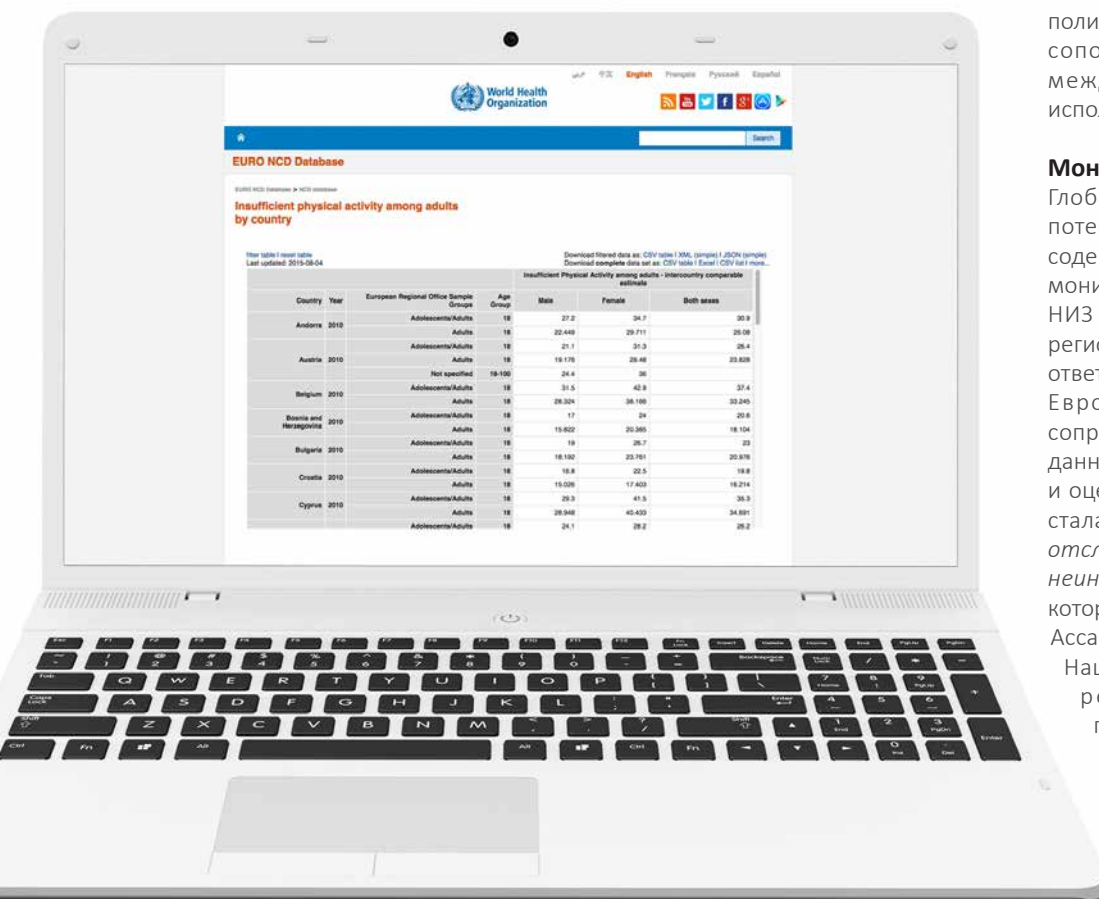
عربي 中文 English Français Русский Español

World Health Organization

Search

EURO NCD Database

EURO NCD Database > NCD database

Insufficient physical activity among adults by country

filter table | reset table
Last updated: 2015-08-04

Download filtered data as: CSV table | XML (simple) | JSON (simple)
Download complete data set as: CSV table | Excel | CSV list | more...

| Country | Year | European Regional Office Sample Groups | Age Group | Male | Female | Both sexes |
|---|---|---|---|---|---|---|
| Andorra | 2010 | Adolescents/Adults | 18 | 27.2 | 34.7 | 30.9 |
| | | Adults | 18 | 22.449 | 29.711 | 25.08 |
| Austria | 2010 | Adolescents/Adults | 18 | 21.1 | 31.3 | 26.4 |
| | | Adults | 18 | 19.176 | 28.48 | 23.828 |
| | | Not specified | 18-100 | 24.4 | 36 | |
| Belgium | 2010 | Adolescents/Adults | 18 | 31.5 | 42.8 | 37.4 |
| | | Adults | 18 | 28.324 | 38.166 | 33.245 |
| Bosnia and Herzegovina | 2010 | Adolescents/Adults | 18 | 17 | 24 | 20.6 |
| | | Adults | 18 | 15.822 | 20.385 | 18.104 |
| Bulgaria | 2010 | Adolescents/Adults | 18 | 19 | 26.7 | 23 |
| | | Adults | 18 | 18.192 | 23.761 | 20.976 |
| Croatia | 2010 | Adolescents/Adults | 18 | 16.8 | 22.5 | 19.8 |
| | | Adults | 18 | 15.026 | 17.403 | 16.214 |
| Cyprus | 2010 | Adolescents/Adults | 18 | 29.3 | 41.5 | 35.3 |
| | | Adults | 18 | 28.948 | 40.433 | 34.691 |
| | | Adolescents/Adults | 18 | 24.1 | 28.2 | 26.2 |

поли
сопо
межд
испол

Мон
Глоб
поте
соде
мони
НИЗ
реги
ответ
Евро
сопр
данн
и оце
стала
отсл
неин
котор
Асса
Нац
ре
п